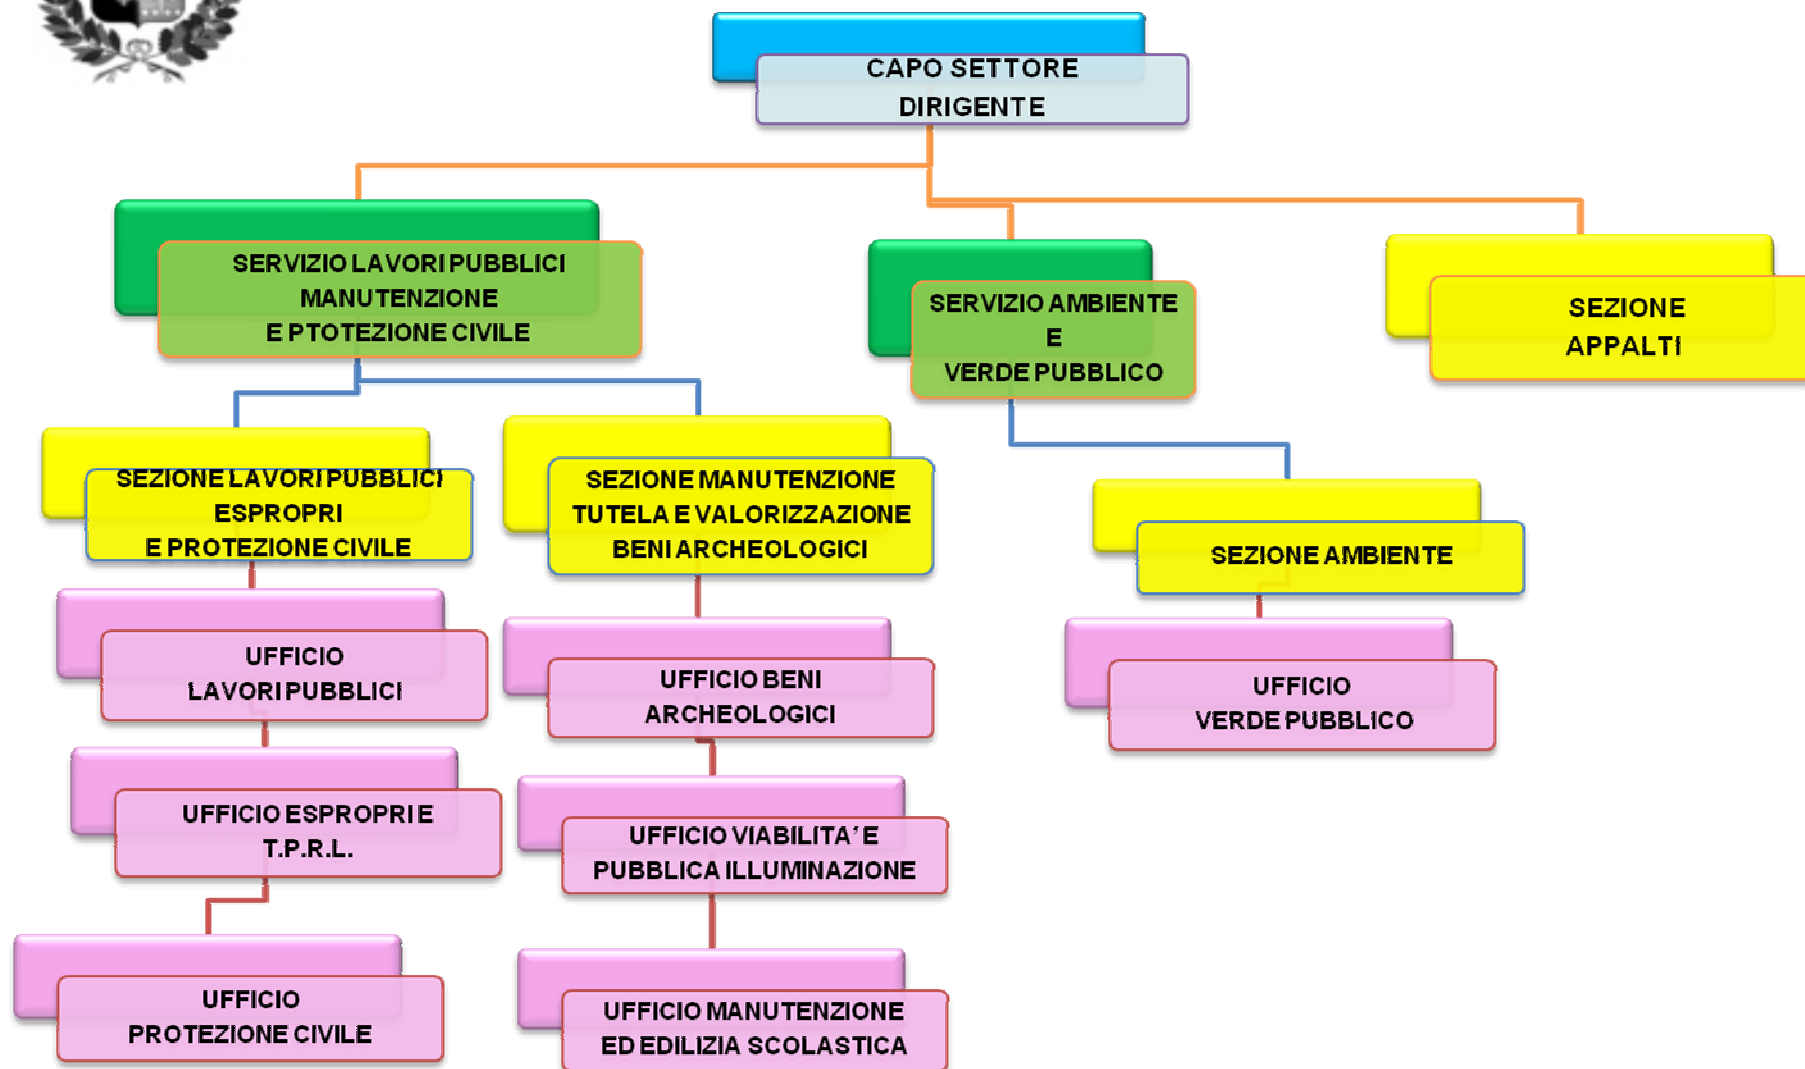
CAPO SETTORE
DIRIGENTE

SERVIZIO LAVORI PUBBLICI
MANUTENZIONE
E PTOTEZIONE CIVILE

SERVIZIO AMBIENTE
E
VERDE PUBBLICO

SEZIONE
APPALTI

SEZIONE LAVORI PUBBLICI
ESPROPRI
E PROTEZIONE CIVILE

SEZIONE MANUTENZIONE
TUTELA E VALORIZZAZIONE
BENI ARCHEOLOGICI

SEZIONE AMBIENTE

UFFICIO
LAVORI PUBBLICI

UFFICIO BENI
ARCHEOLOGICI

UFFICIO
VERDE PUBBLICO

UFFICIO ESPROPRI E
T.P.R.L.

UFFICIO VIABILITA' E
PUBBLICA ILLUMINAZIONE

UFFICIO
PROTEZIONE CIVILE

UFFICIO MANUTENZIONE
ED EDILIZIA SCOLASTICA